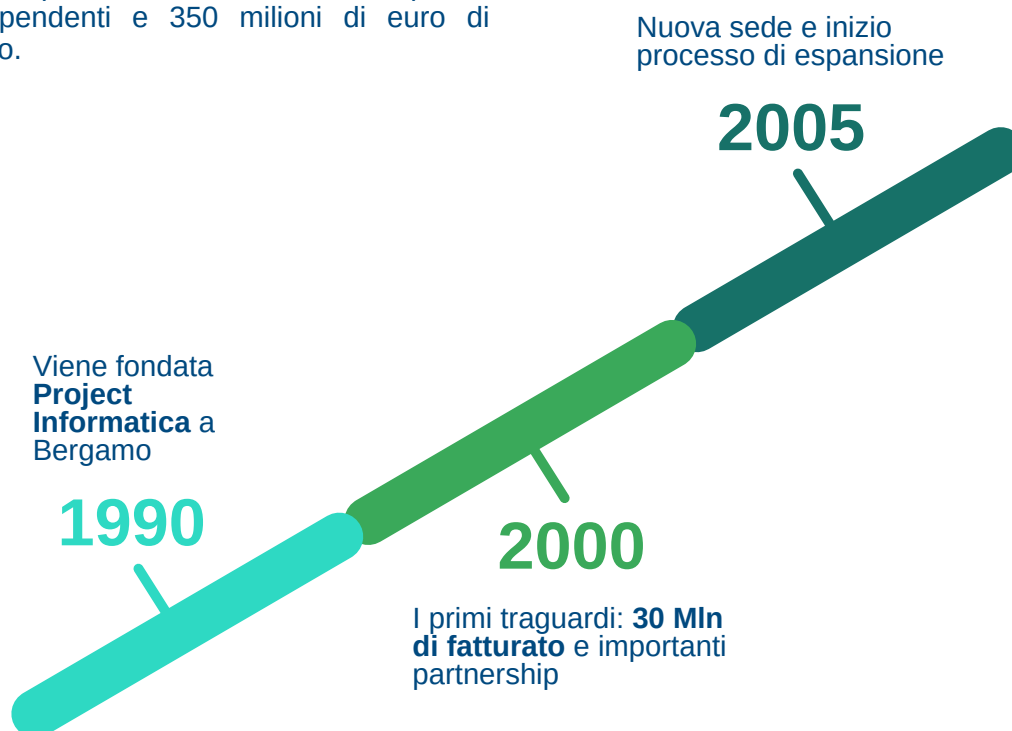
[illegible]pendenti e 350 milioni di euro di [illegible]o.

Nuova sede e inizio processo di espansione

2005

Viene fondata **Project Informatica** a Bergamo

1990

2000

I primi traguardi: **30 Mln di fatturato** e importanti partnership